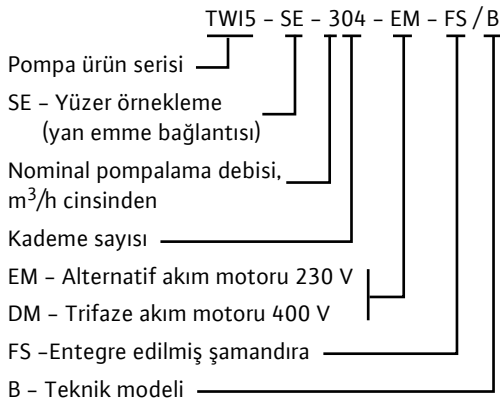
TWI5 - SE - 304 - EM - FS / B

Pompa ürün serisi

SE – Yüzer örnekleme (yan emme bağlantısı)

Nominal pompalama debisi, $m^3/h$ cinsinden

Kademe sayısı

EM – Alternatif akım motoru 230 V

DM – Trifaze akım motoru 400 V

FS –Entegre edilmiş şamandıra

B – Teknik modeli